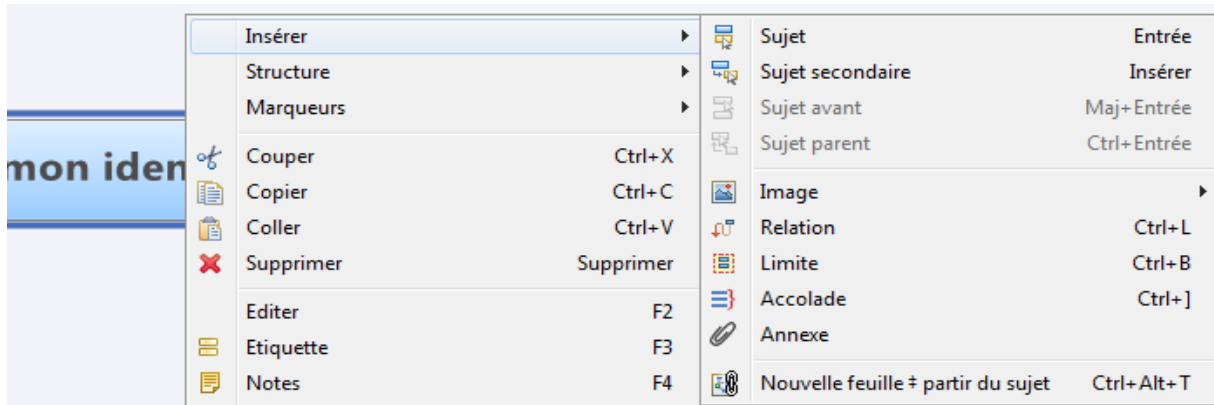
mon iden

Insérer
Structure
Marqueurs
Couper Ctrl+X
Copier Ctrl+C
Coller Ctrl+V
Supprimer Supprimer
Editer F2
Etiquette F3
Notes F4

Sujet Entrée
Sujet secondaire Insérer
Sujet avant Maj+Entrée
Sujet parent Ctrl+Entrée
Image
Relation Ctrl+L
Limite Ctrl+B
Accolade Ctrl+]
Annexe
Nouvelle feuille ‡ partir du sujet Ctrl+Alt+T